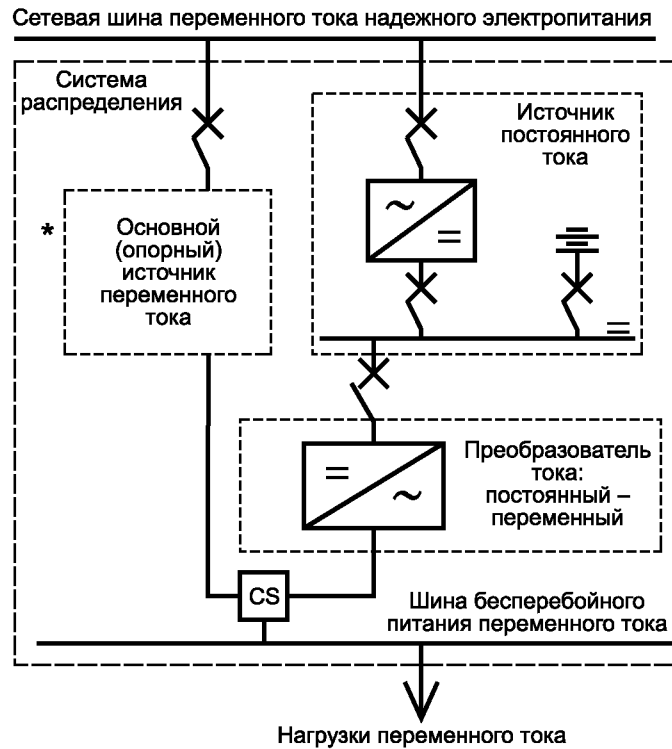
Сетевая шина переменного тока надежного электропитания

Система распределения

Источник постоянного тока

~

=

=

*

Основной (опорный) источник переменного тока

=

~

Преобразователь тока: постоянный – переменный

CS

Шина бесперебойного питания переменного тока

Нагрузки переменного тока